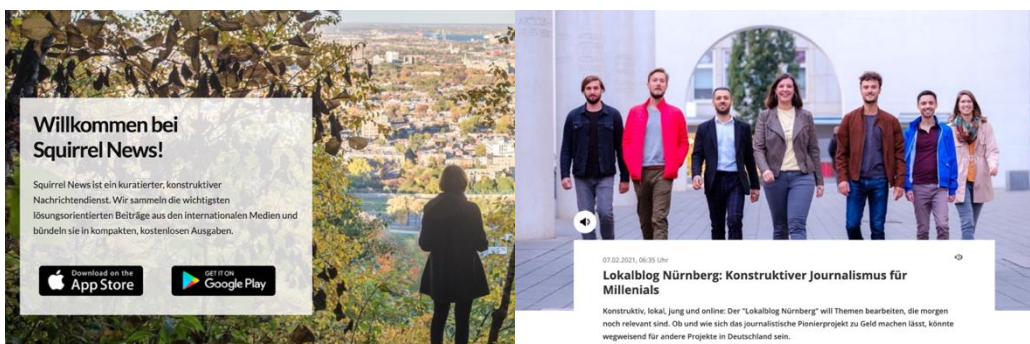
Willkommen bei Squirrel News!

Squirrel News ist ein kuratierter, konstruktiver Nachrichtendienst. Wir sammeln die wichtigsten lösungsorientierten Beiträge aus den internationalen Medien und bündeln sie in kompakten, kostenlosen Ausgaben.

Download on the App Store

GET IT ON Google Play

07.02.2021, 06:35 Uhr

Lokalblog Nürnberg: Konstruktiver Journalismus für Millenials

Konstruktiv, lokal, jung und online: Der "Lokalblog Nürnberg" will Themen bearbeiten, die morgen noch relevant sind. Ob und wie sich das journalistische Pionierprojekt zu Geld machen lässt, könnte wegweisend für andere Projekte in Deutschland sein.